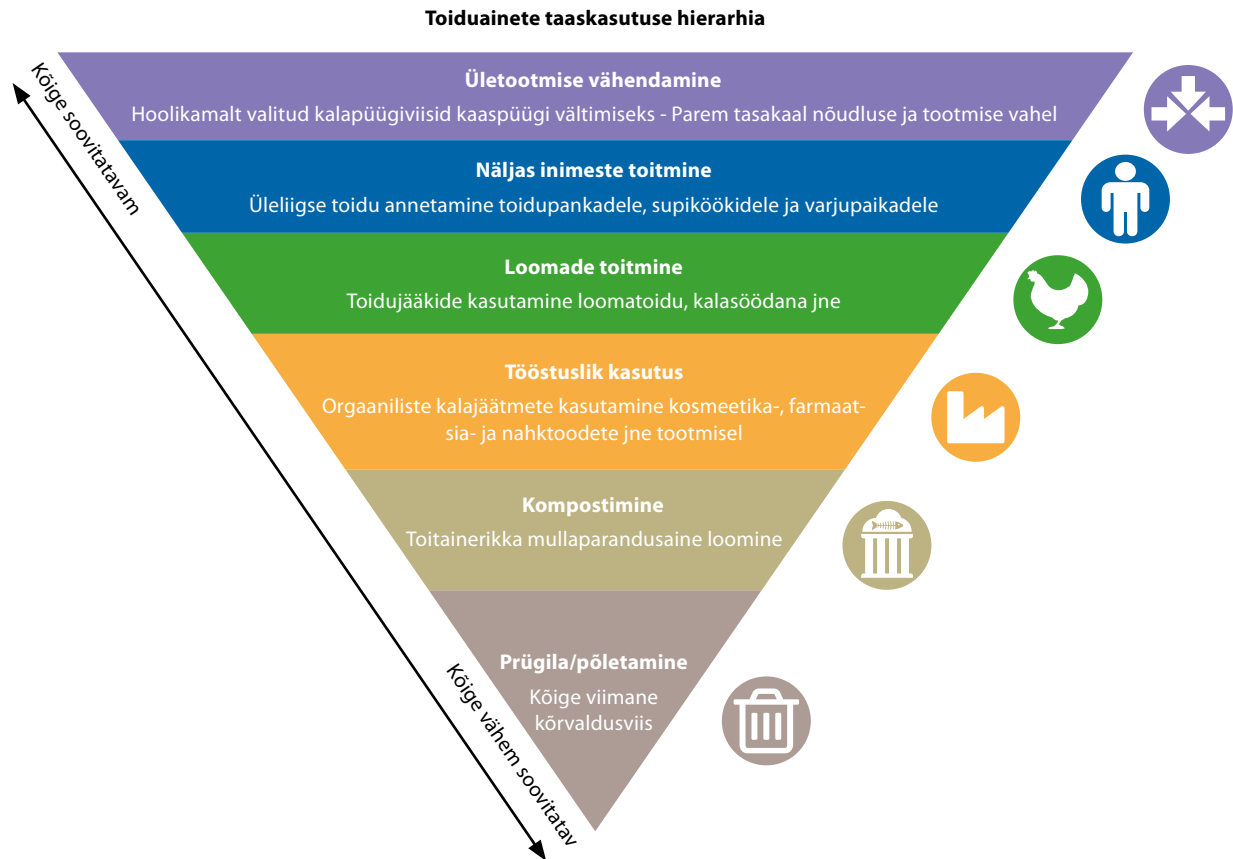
Toiduainete taaskasutuse hierarhia

Kõige soovitatavam

Ületootmise vähendamine

Hoolikamalt valitud kalapüügiviisid kaaspüügi vältimiseks - Parem tasakaal nõudluse ja tootmise vahel

Näljas inimeste toitmine

Üleliigse toidu annetamine toidupankadele, supiköökidele ja varjupaikadele

Loomade toitmine

Toidujääkide kasutamine loomatoidu, kalasöödana jne

Tööstuslik kasutus

Orgaaniliste kalajäätmete kasutamine kosmeetika-, farmaatsia- ja nahktoodete jne tootmisel

Kompostimine

Toitainerikka mullaparandusaine loomine

Prügila/põletamine

Kõige viimane kõrvaldusviis

Kõige vähem soovitatav